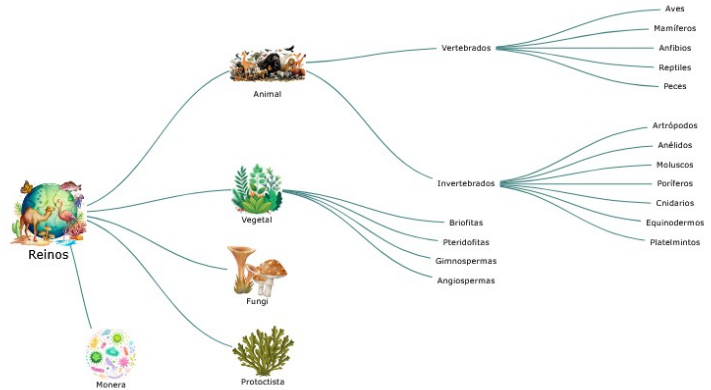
Reinos

Animal

Vertebrados

Aves
Mamíferos
Anfibios
Reptiles
Peces

Invertebrados

Artrópodos
Anélidos
Moluscos
Poríferos
Cnidarios
Equinodermos
Platelmintos

Vegetal

Briofitas
Pteridofitas
Gimnospermas
Angiospermas

Fungi

Protoctista

Monera